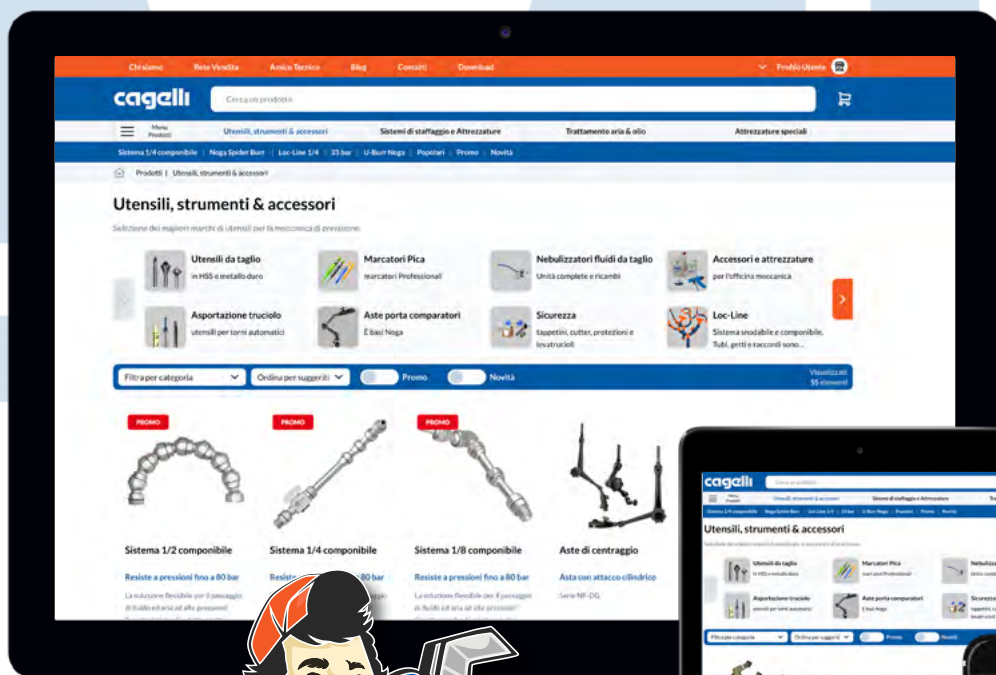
Chi siamo Rete Vendita Amico Tecnico Blog Contatti Download Profilo Utente

cagelli

Cerca un prodotto

Menu Prodotti Utensili, strumenti & accessori Sistemi di staffaggio e Attrezzature Trattamento aria & olio Attrezzature speciali

Sistema 1/4 componibile | Noga Spider Burr | Loc-Line 1/4 | 33 bar | U-Burr Noga | Popolari | Promo | Novità

Prodotti | Utensili, strumenti & accessori

Utensili, strumenti & accessori

Selezione dei migliori marchi di utensili per la meccanica di precisione

Utensili da taglio
in HSS e metallo duro

Marcatori Pica
marcatori Professionali

Nebulizzatori fluidi da taglio
Unità complete e ricambi

Accessori e attrezzature
per l'officina meccanica

Asportazione truciolo
utensili per torni automatici

Aste porta comparatori
E basi Noga

Sicurezza
tappetini, cutter, protezioni e levatrucioli

Loc-Line
Sistema snodabile e componibile. Tubi, getti e raccordi sono...

Filtra per categoria Ordina per suggeriti Promo Novità Visualizzati 55 elementi

PROMO
Sistema 1/2 componibile
Resiste a pressioni fino a 80 bar
La soluzione flessibile per il passaggio di fluido ed aria ad alte pressioni

PROMO
Sistema 1/4 componibile
Resiste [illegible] 80 bar

PROMO
Sistema 1/8 componibile
Resiste a pressioni fino a 80 bar
La soluzione flessibile per il passaggio di fluidi ed aria ad alte pressioni

Aste di centraggio
Asta con attacco cilindrico
Serie NF-DG

cagelli
Cerca un prodotto
Menu Prodotti Utensili, strumenti & accessori Sistemi di staffaggio e Attrezzature
Utensili, strumenti & accessori
Utensili da taglio
Marcatori Pica
Nebuliz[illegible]
Asportazione truciolo
Aste porta comparatori
Sicurezz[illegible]
Filtra per categoria Ordina per suggeriti Promo Novità